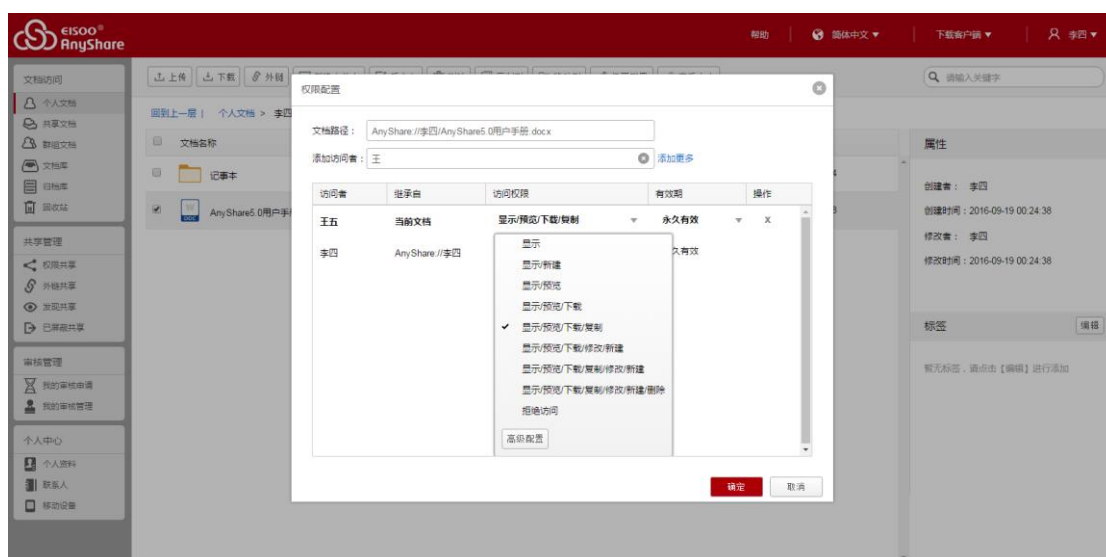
EISOO®
AnyShare

帮助 简体中文 ▼ 下载客户端 ▼ 李四 ▼

文档访问
个人文档
共享文档
群组文档
文档库
归档库
回收站

共享管理
权限共享
外链共享
发现共享
已屏蔽共享

审核管理
我的审核申请
我的审核管理

个人中心
个人资料
联系人
移动设备

上传 下载 外链

回到上一层 | 个人文档 > 李四

文档名称
记事本
AnyShare5.0用户手

请输入关键字

属性
创建者： 李四
创建时间：2016-09-19 00:24:38
修改者： 李四
修改时间：2016-09-19 00:24:38

标签 编辑
暂无标签，请点击【编辑】进行添加

权限配置

文档路径： AnyShare://李四/AnyShare5.0用户手册.docx
添加访问者： 王 添加更多

| 访问者 | 继承自 | 访问权限 | 有效期 | 操作 |
|---|---|---|---|---|
| 王五 | 当前文档 | 显示/预览/下载/复制 | 永久有效 | x |
| 李四 | AnyShare://李四 | | 久有效 | |

显示
显示/新建
显示/预览
显示/预览/下载
✓ 显示/预览/下载/复制
显示/预览/下载/修改/新建
显示/预览/下载/复制/修改/新建
显示/预览/下载/复制/修改/新建/删除
拒绝访问
高级配置

确定 取消